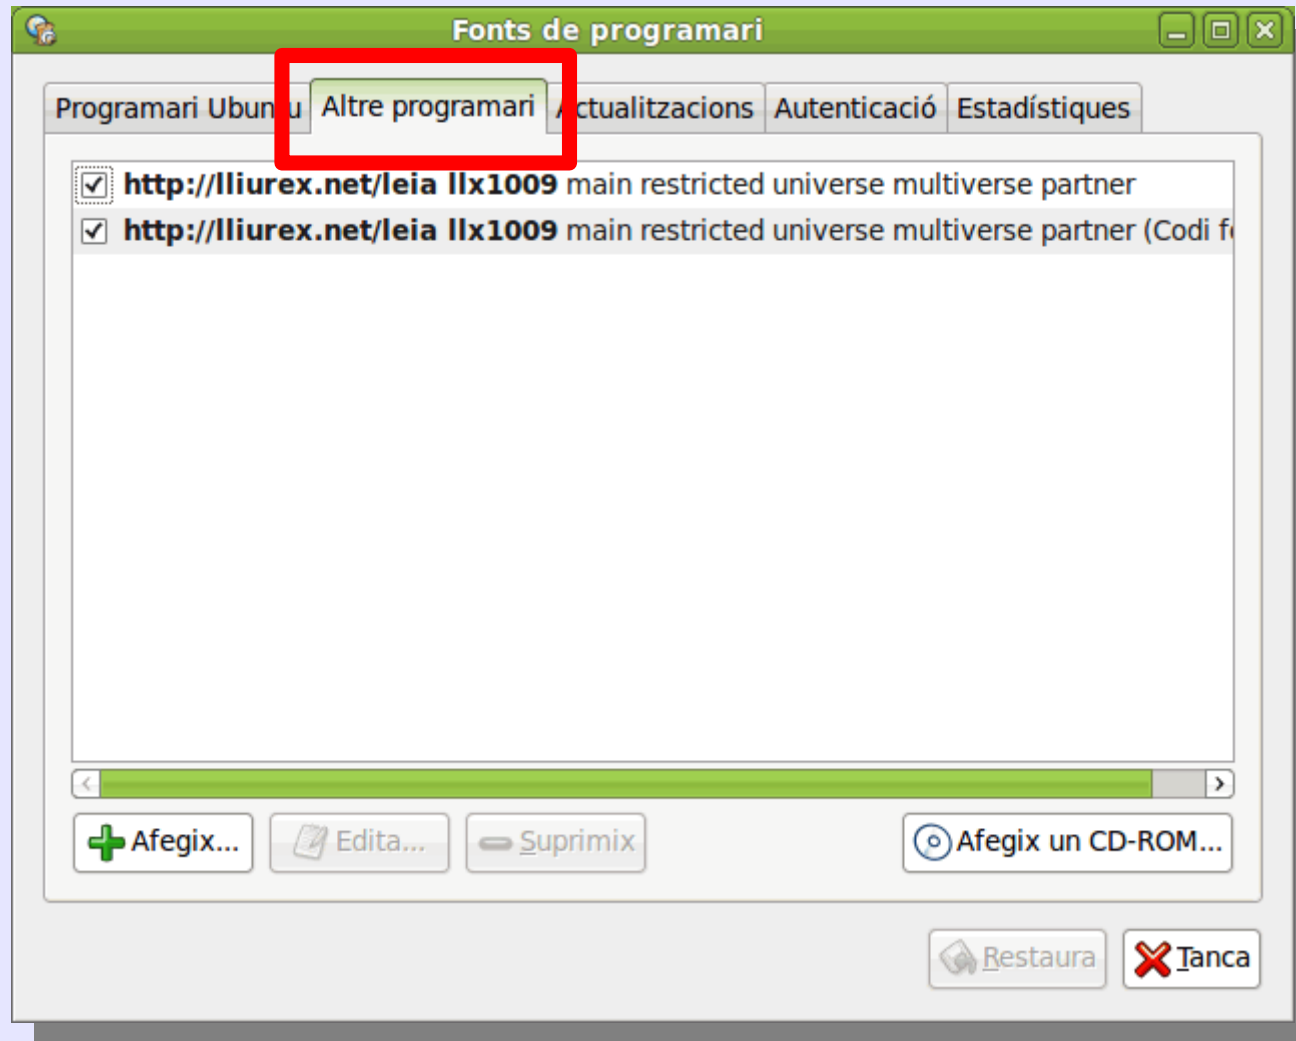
Fonts de programari

Programari Ubun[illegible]u
Altre programari
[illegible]ctualitzacions
Autenticació
Estadístiques

http://lliurex.net/leia llx1009 main restricted universe multiverse partner
http://lliurex.net/leia llx1009 main restricted universe multiverse partner (Codi f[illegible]

Afegix...
Edita...
Suprimix
Afegix un CD-ROM...

Restaura
Tanca